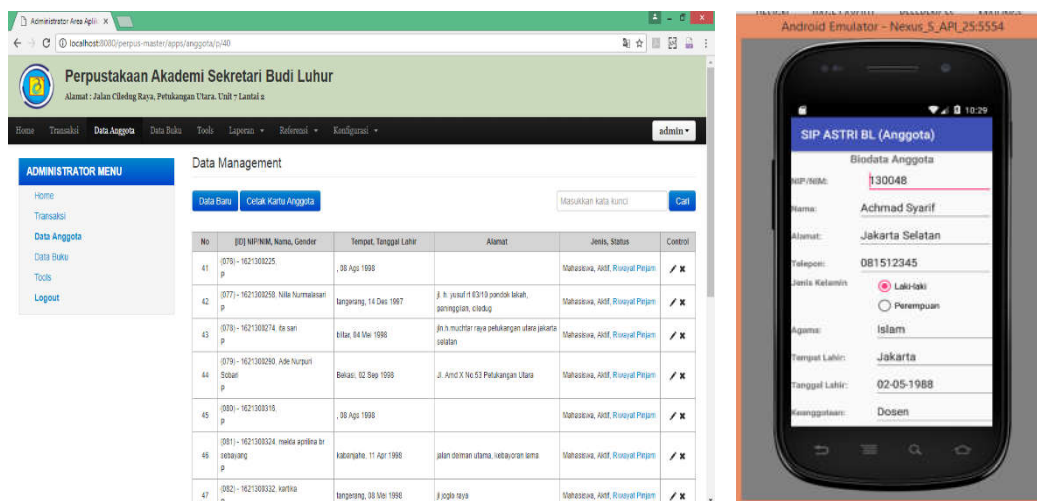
Administrator Area Aplik ×

localhost:8080/perpus-master/apps/anggota/p/40

Perpustakaan Akademi Sekretari Budi Luhur

Alamat : Jalan Ciledug Raya, Petukangan Utara. Unit 7 Lantai 2

Home Transaksi Data Anggota Data Buku Tools Laporan ▾ Referensi ▾ Konfigurasi ▾ admin ▾

ADMINISTRATOR MENU

Home
Transaksi
Data Anggota
Data Buku
Tools
Logout

Data Management

Data Baru Cetak Kartu Anggota Masukkan kata kunci Cari

| No | [ID] NIP/NIM, Nama, Gender | Tempat, Tanggal Lahir | Alamat | Jenis, Status | Control |
|---|---|---|---|---|---|
| 41 | (076) - 1621308225, P | , 08 Ags 1998 | | Mahasiswa, Aktif, Riwayat Pinjam | ✗ |
| 42 | (077) - 1621308259, Nila Nurmalasari P | tangerang, 14 Des 1997 | jl. h. yusuf rt 03/10 pondok lakah, paninggilan, ciledug | Mahasiswa, Aktif, Riwayat Pinjam | ✗ |
| 43 | (078) - 1621308274, tia sari P | blitar, 04 Mei 1998 | jln.h.muchtar raya petukangan utara jakarta selatan | Mahasiswa, Aktif, Riwayat Pinjam | ✗ |
| 44 | (079) - 1621308260, Ade Nurpuri Sobari P | Bekasi, 02 Sep 1998 | Jl. Amd X No.53 Petukangan Utara | Mahasiswa, Aktif, Riwayat Pinjam | ✗ |
| 45 | (080) - 1621308316, P | , 08 Ags 1998 | | Mahasiswa, Aktif, Riwayat Pinjam | ✗ |
| 46 | (081) - 1621308324, meida aprilina br sebayang P | kabanjahe, 11 Apr 1998 | jalan deiman utama, kebayoran lama | Mahasiswa, Aktif, Riwayat Pinjam | ✗ |
| 47 | (082) - 1621308332, kartika | tangerang, 30 Mei 1998 | jl.jogla raya | Mahasiswa, Aktif, Riwayat Pinjam | ✗ |

Android Emulator - Nexus_5_API_25:5554

10:29

SIP ASTRI BL (Anggota)

Biodata Anggota

NIP/NIM: 130048
Nama: Achmad Syarif
Alamat: Jakarta Selatan
Telepon: 081512345
Jenis Kelamin: Laki-laki Perempuan
Agama: Islam
Tempat Lahir: Jakarta
Tanggal Lahir: 02-05-1988
Keanggotaan: Dosen